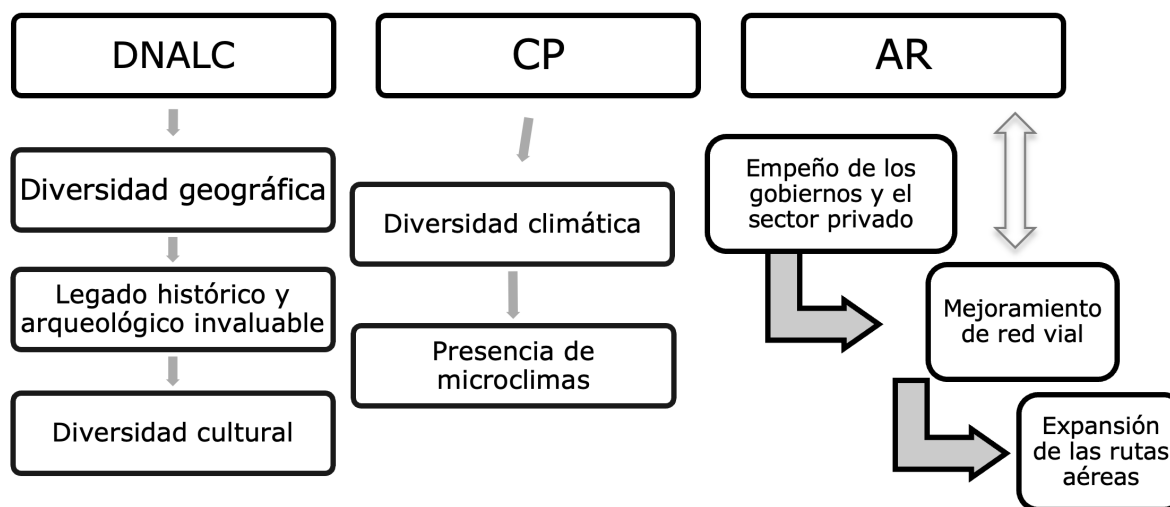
DNALC

Diversidad geográfica

Legado histórico y arqueológico invaluable

Diversidad cultural

CP

Diversidad climática

Presencia de microclimas

AR

Empeño de los gobiernos y el sector privado

Mejoramiento de red vial

Expansión de las rutas aéreas